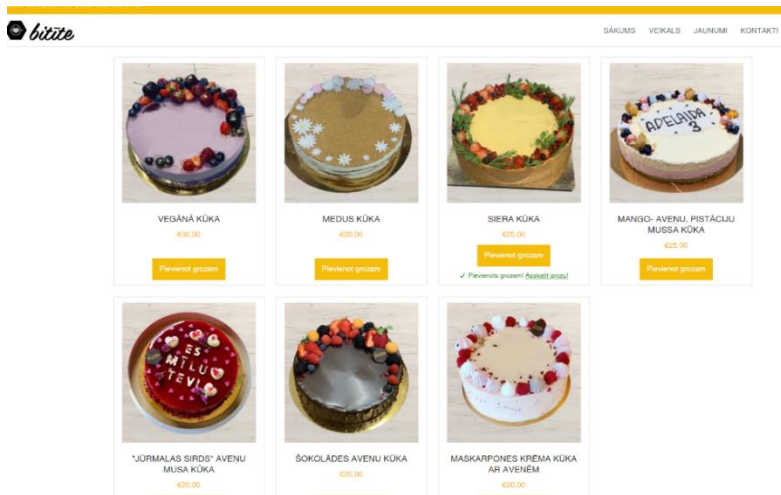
bitīte

SĀKUMS VEIKALS JAUNUMI KONTAKTI

VEGĀNĀ KŪKA
€30.00
Pievienot grozam

MEDUS KŪKA
€20.00
Pievienot grozam

SIERA KŪKA
€25.00
Pievienot grozam
✓ Pievienots grozam! Apskatīt grozu!

ADELAIDA 3

MANGO- AVENU, PISTĀCIJU MUSSA KŪKA
€25.00
Pievienot grozam

ES MĪLU TEVI

"JŪRMALAS SIRDS" AVENU MUSA KŪKA
€20.00

ŠOKOLĀDES AVENU KŪKA
€20.00

MASKARPONES KRĒMA KŪKA AR AVENĒM
€20.00